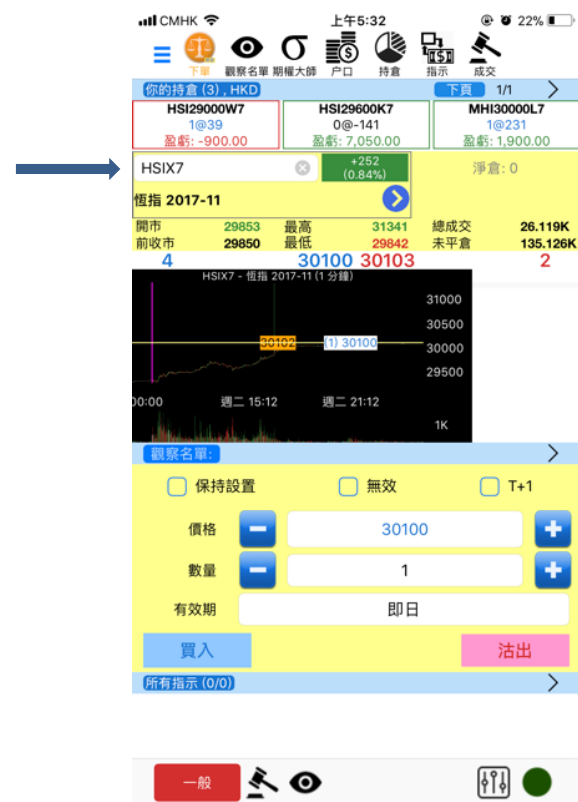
CMHK 上午5:32 22%

下單 觀察名單 期權大師 戶口 持倉 指示 成交

你的持倉 (3) , HKD 下頁 1/1

| HSI29000W7 | HSI29600K7 | MHI30000L7 |
|---|---|---|
| 1@39 | 0@-141 | 1@231 |
| 盈虧: -900.00 | 盈虧: 7,050.00 | 盈虧: 1,900.00 |

HSIX7 +252 (0.84%) 淨倉: 0

恒指 2017-11

| 開市 | 29853 | 最高 | 31341 | 總成交 | 26.119K |
|---|---|---|---|---|---|
| 前收市 | 29850 | 最低 | 29842 | 未平倉 | 135.126K |

4 30100 30103 2

HSIX7 - 恒指 2017-11 (1 分鐘)

31000
30500
30102 (1) 30100 30000
29500

00:00 週二 15:12 週二 21:12

1K

觀察名單:

保持設置 無效 T+1

價格 30100

數量 1

有效期 即日

買入 沽出

所有指示 (0/0)

一般